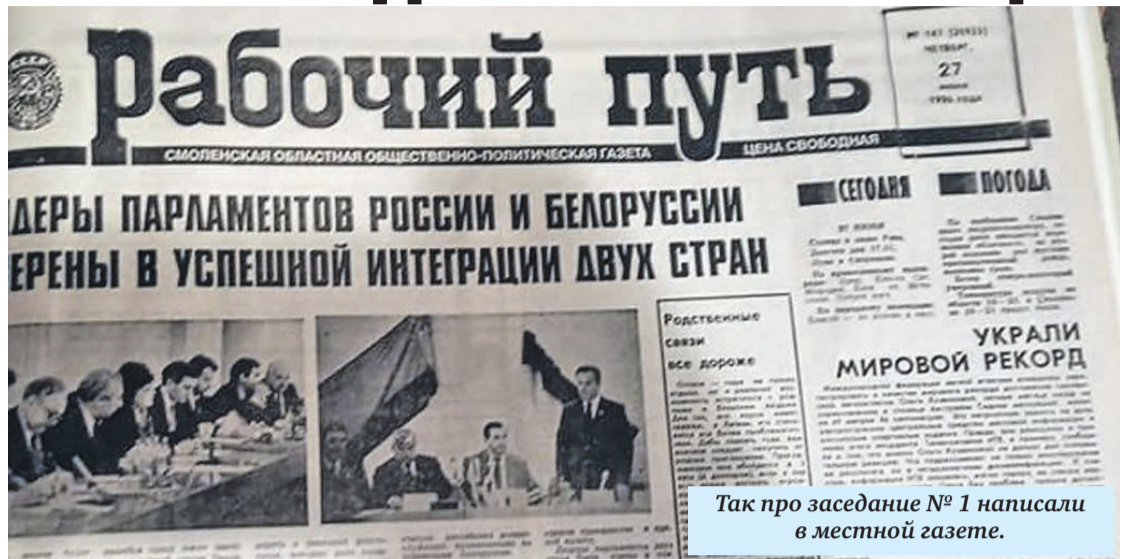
Рабочий путь

№ 147 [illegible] ЧЕТВЕРГ 27 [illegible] 1996 года

СМОЛЕНСКАЯ ОБЛАСТНАЯ ОБЩЕСТВЕННО-ПОЛИТИЧЕСКАЯ ГАЗЕТА

ЦЕНА СВОБОДНАЯ

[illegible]ДЕРЫ ПАРЛАМЕНТОВ РОССИИ И БЕЛОРУССИИ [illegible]ЕРЕНЫ В УСПЕШНОЙ ИНТЕГРАЦИИ ДВУХ СТРАН

СЕГОДНЯ

ПОГОДА

Родственные связи все дороже

УКРАЛИ МИРОВОЙ РЕКОРД

Так про заседание № 1 написали в местной газете.